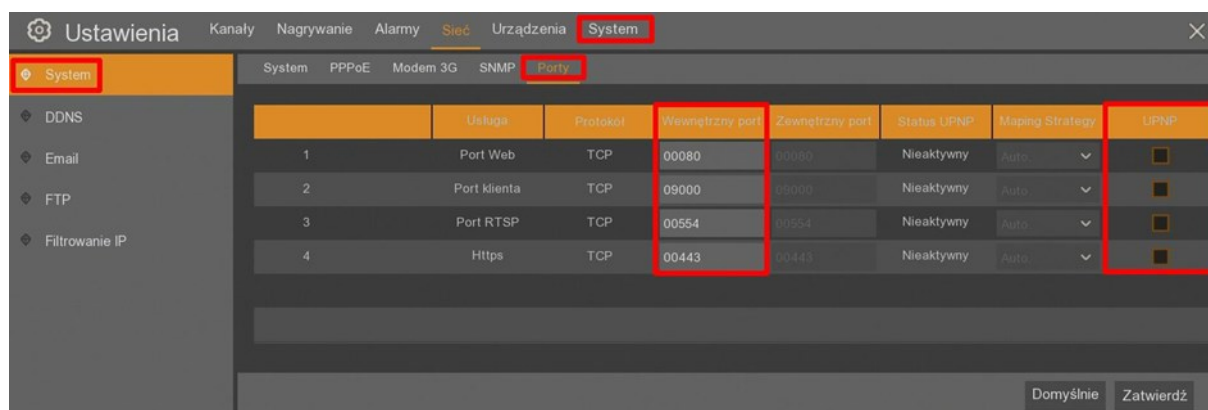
Ustawienia Kanały Nagrywanie Alarmy Sieć Urządzenia System

System
DDNS
Email
FTP
Filtrowanie IP

System PPPoE Modem 3G SNMP Porty

| | Usługa | Protokół | Wewnętrzny port | Zewnętrzny port | Status UPNP | Maping Strategy | UPNP |
|---|---|---|---|---|---|---|---|
| 1 | Port Web | TCP | 00080 | 00080 | Nieaktywny | Auto | |
| 2 | Port klienta | TCP | 09000 | 09000 | Nieaktywny | Auto | |
| 3 | Port RTSP | TCP | 00554 | 00554 | Nieaktywny | Auto | |
| 4 | Https | TCP | 00443 | 00443 | Nieaktywny | Auto | |

Domyślnie Zatwierdź